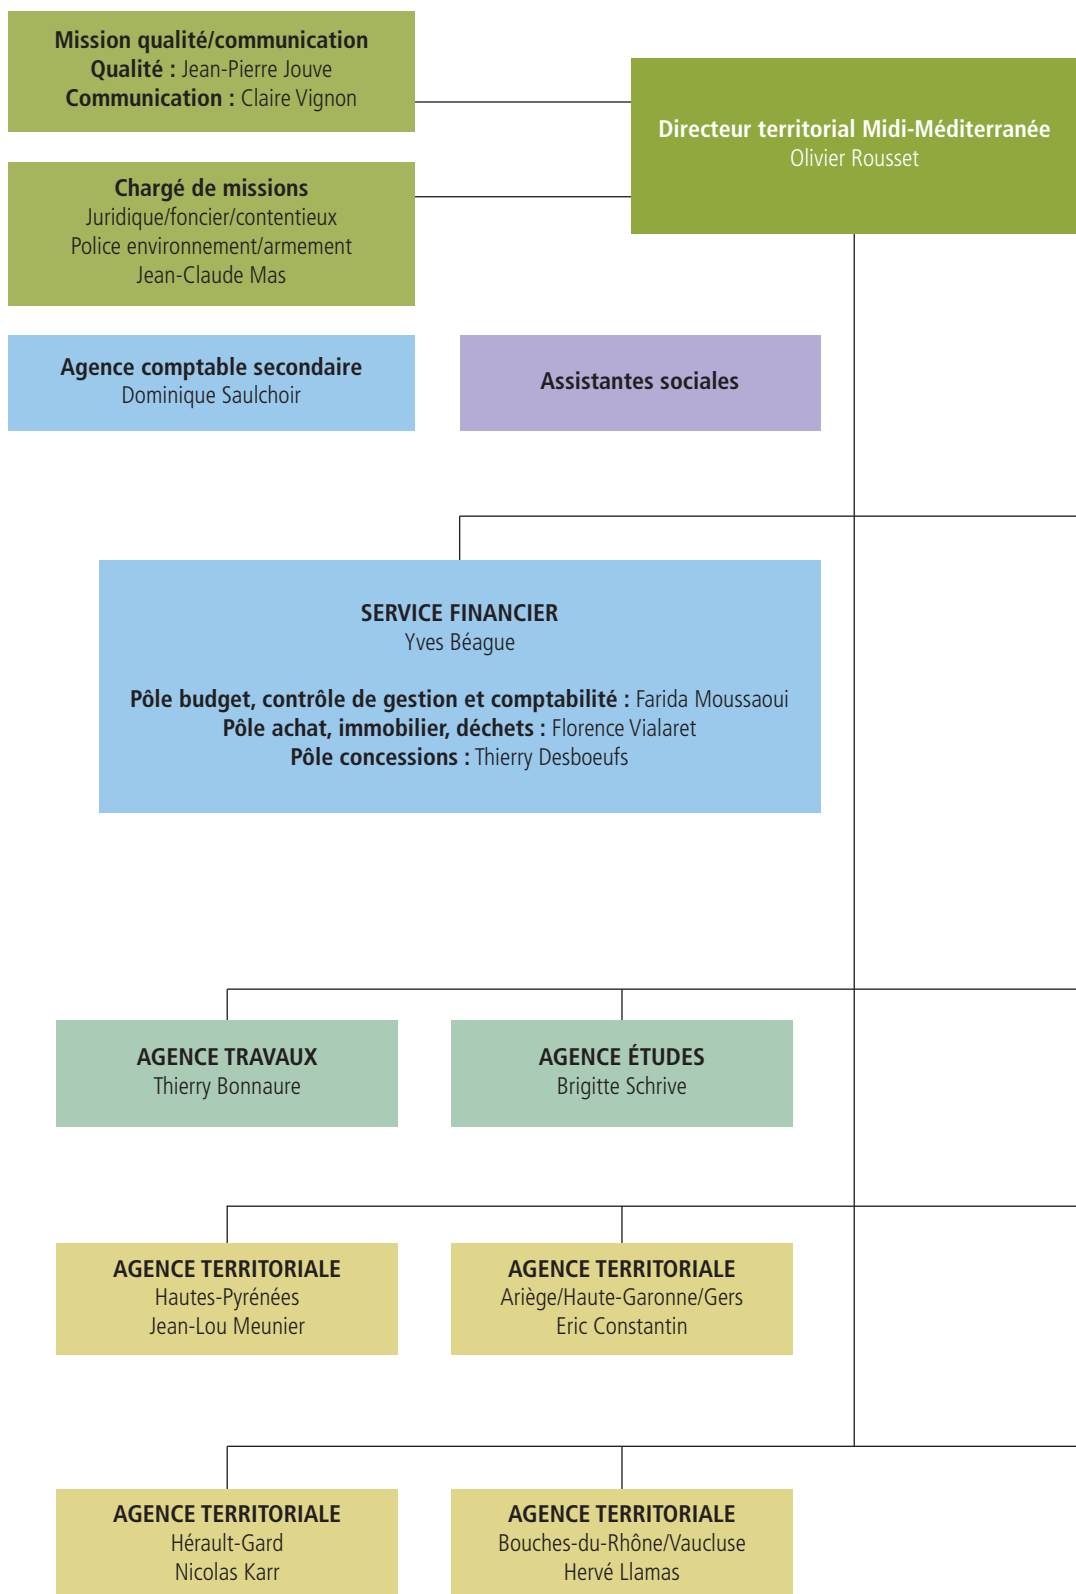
Mission qualité/communication
Qualité : Jean-Pierre Jouve
Communication : Claire Vignon

Directeur territorial Midi-Méditerranée
Olivier Rousset

Chargé de missions
Juridique/foncier/contentieux
Police environnement/armement
Jean-Claude Mas

Agence comptable secondaire
Dominique Saulchoir

Assistantes sociales

SERVICE FINANCIER
Yves Béague

Pôle budget, contrôle de gestion et comptabilité : Farida Moussaoui
Pôle achat, immobilier, déchets : Florence Vialaret
Pôle concessions : Thierry Desboeufs

AGENCE TRAVAUX
Thierry Bonnaure

AGENCE ÉTUDES
Brigitte Schrive

AGENCE TERRITORIALE
Hautes-Pyrénées
Jean-Lou Meunier

AGENCE TERRITORIALE
Ariège/Haute-Garonne/Gers
Eric Constantin

AGENCE TERRITORIALE
Hérault-Gard
Nicolas Karr

AGENCE TERRITORIALE
Bouches-du-Rhône/Vaucluse
Hervé Llamas